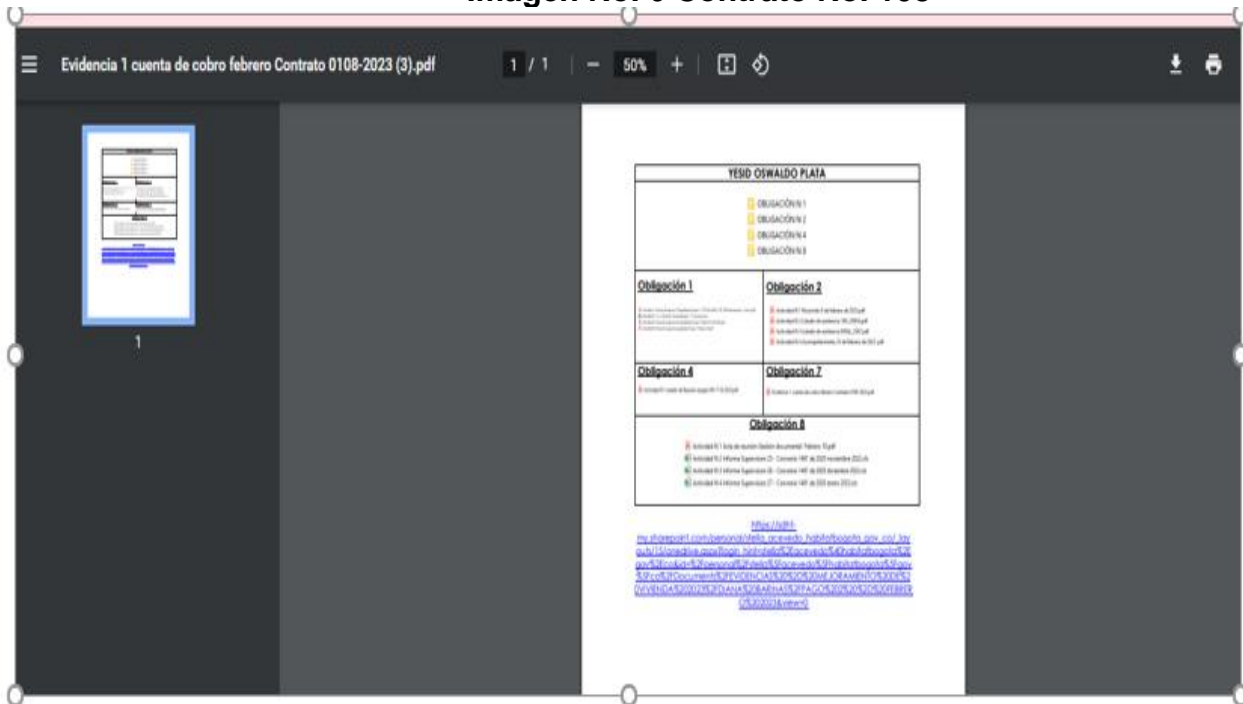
Evidencia 1 cuenta de cobro febrero Contrato 0108-2023 (3).pdf

1 / 1

50%

1

YESID OSWALDO PLATA

OBLIGACIÓN N 1

OBLIGACIÓN N 2

OBLIGACIÓN N 4

OBLIGACIÓN N 8

Obligación 1

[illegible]

Obligación 2

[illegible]

Obligación 4

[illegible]

Obligación 7

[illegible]

Obligación 8

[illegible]

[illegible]